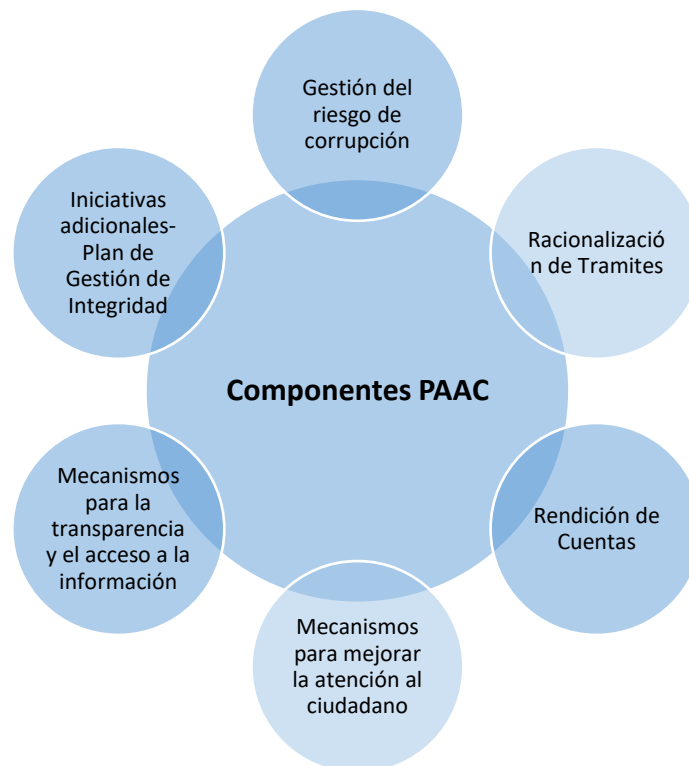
Componentes PAAC

Gestión del riesgo de corrupción

Racionalización de Tramites

Rendición de Cuentas

Mecanismos para mejorar la atención al ciudadano

Mecanismos para la transparencia y el acceso a la información

Iniciativas adicionales-Plan de Gestión de Integridad